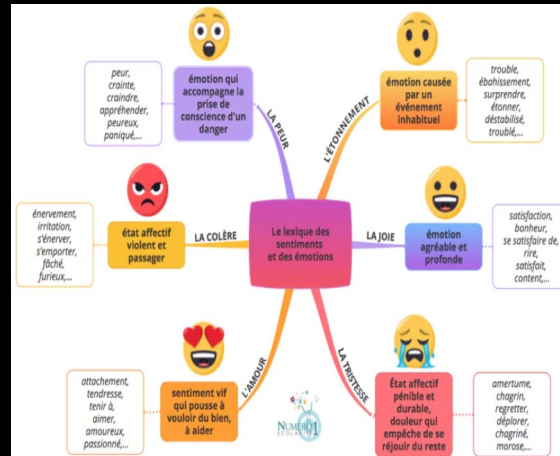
Le lexique des sentiments et des émotions

LA PEUR

émotion qui accompagne la prise de conscience d'un danger

peur, crainte, craindre, appréhender, peureux, paniqué,...

L'ÉTONNEMENT

émotion causée par un événement inhabituel

trouble, ébahissement, surprendre, étonner, déstabilisé, troublé,...

LA COLÈRE

état affectif violent et passager

énervement, irritation, s'énerver, s'emporter, fâché, furieux,...

LA JOIE

émotion agréable et profonde

satisfaction, bonheur, se satisfaire de, rire, satisfait, content,...

L'AMOUR

sentiment vif qui pousse à vouloir du bien, à aider

attachement, tendresse, tenir à, aimer, amoureux, passionné,...

LA TRISTESSE

État affectif pénible et durable, douleur qui empêche de se réjouir du reste

amertume, chagrin, regretter, déplorer, chagriné, morose,...

NUMÉRO 1 ÉCOLE